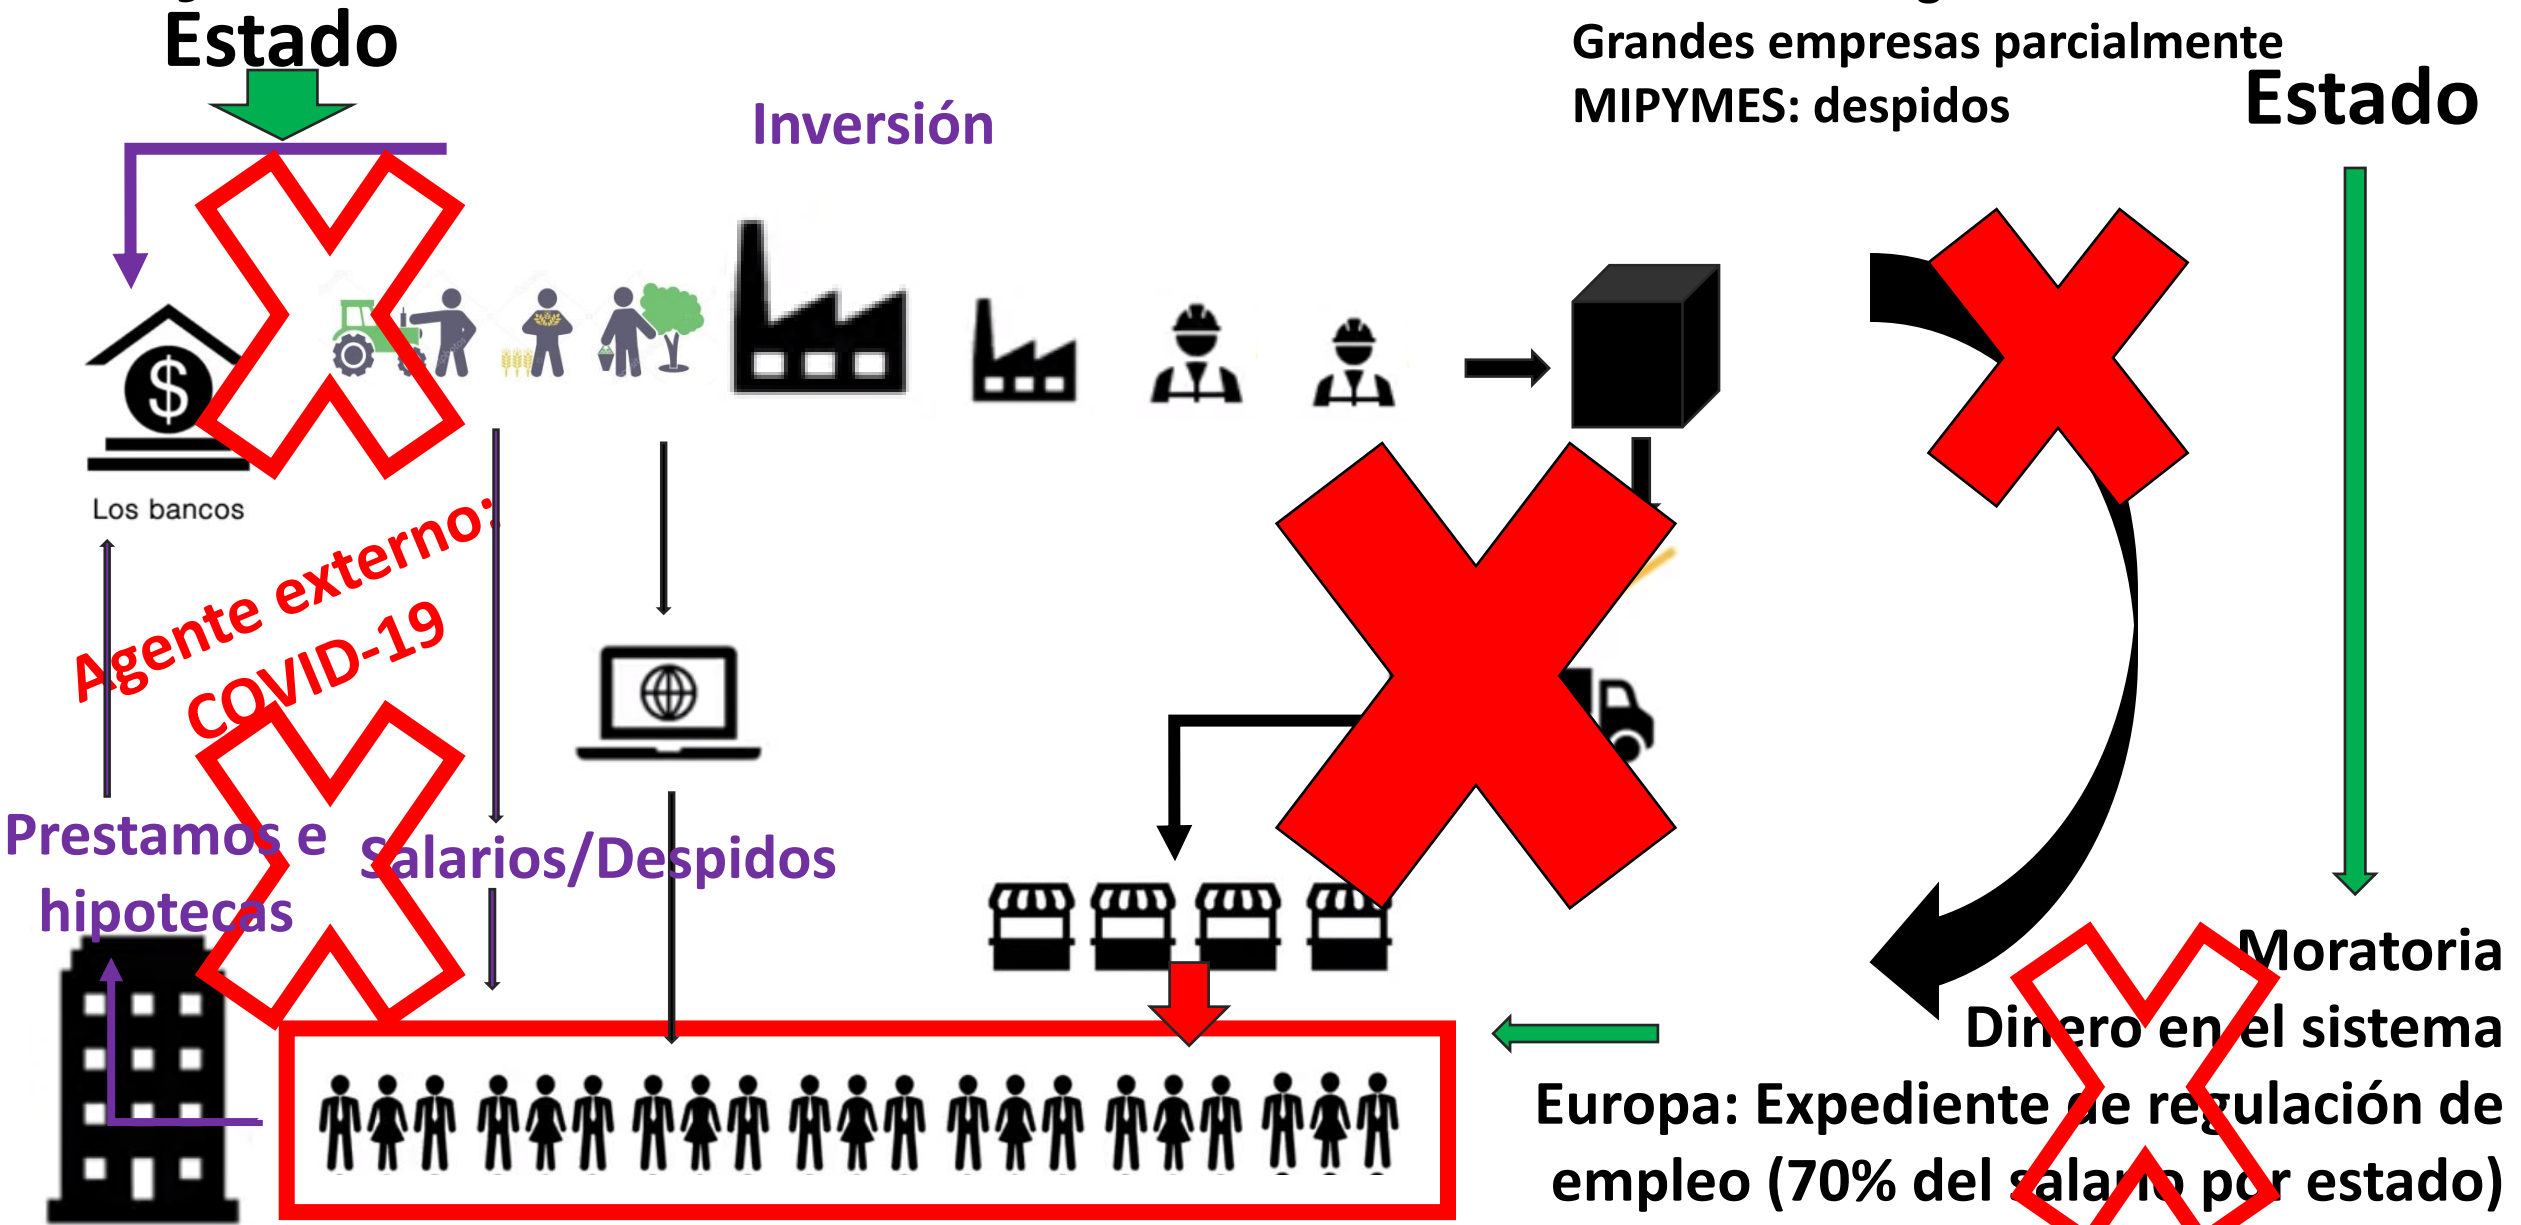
Estado

Inversión

Grandes empresas parcialmente
MIPYMES: despidos

Estado

Los bancos

Agente externo:
COVID-19

Prestamos e hipotecas

Salarios/Despidos

Moratoria
Dinero en el sistema
Europa: Expediente de regulación de empleo (70% del salario por estado)